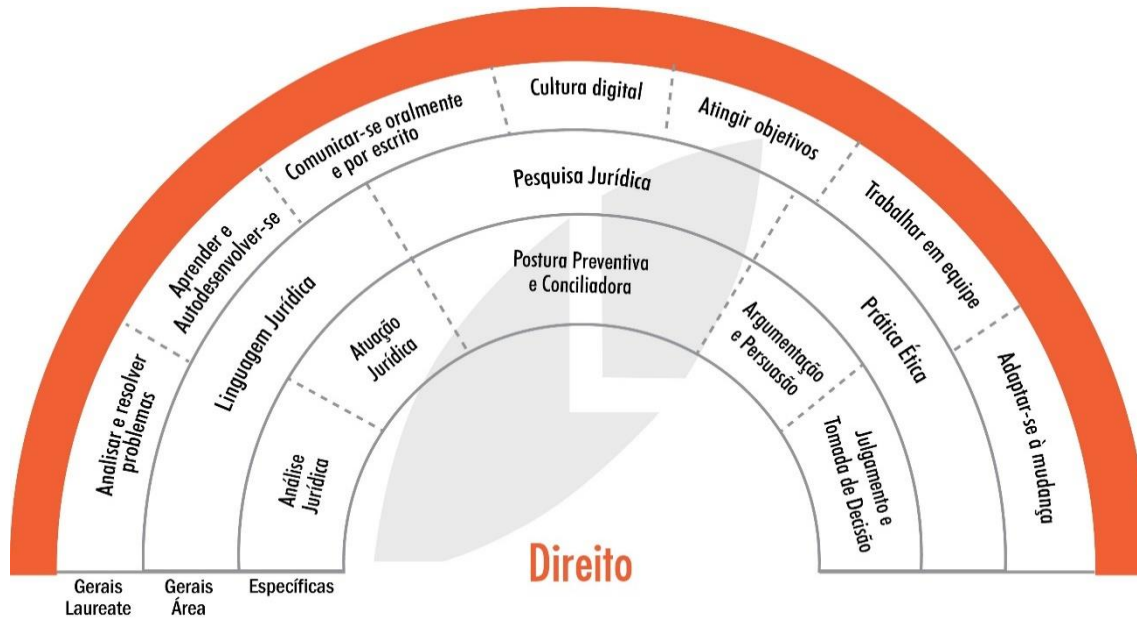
Analisar e resolver problemas

Aprender e Autodesenvolver-se

Comunicar-se oralmente e por escrito

Cultura digital

Atingir objetivos

Trabalhar em equipe

Adaptar-se à mudança

Linguagem Jurídica

Pesquisa Jurídica

Prática Ética

Atuação Jurídica

Postura Preventiva e Conciliadora

Argumentação e Persuasão

Análise Jurídica

Julgamento e Tomada de Decisão

Direito

Gerais Laureate

Gerais Área

Específicas